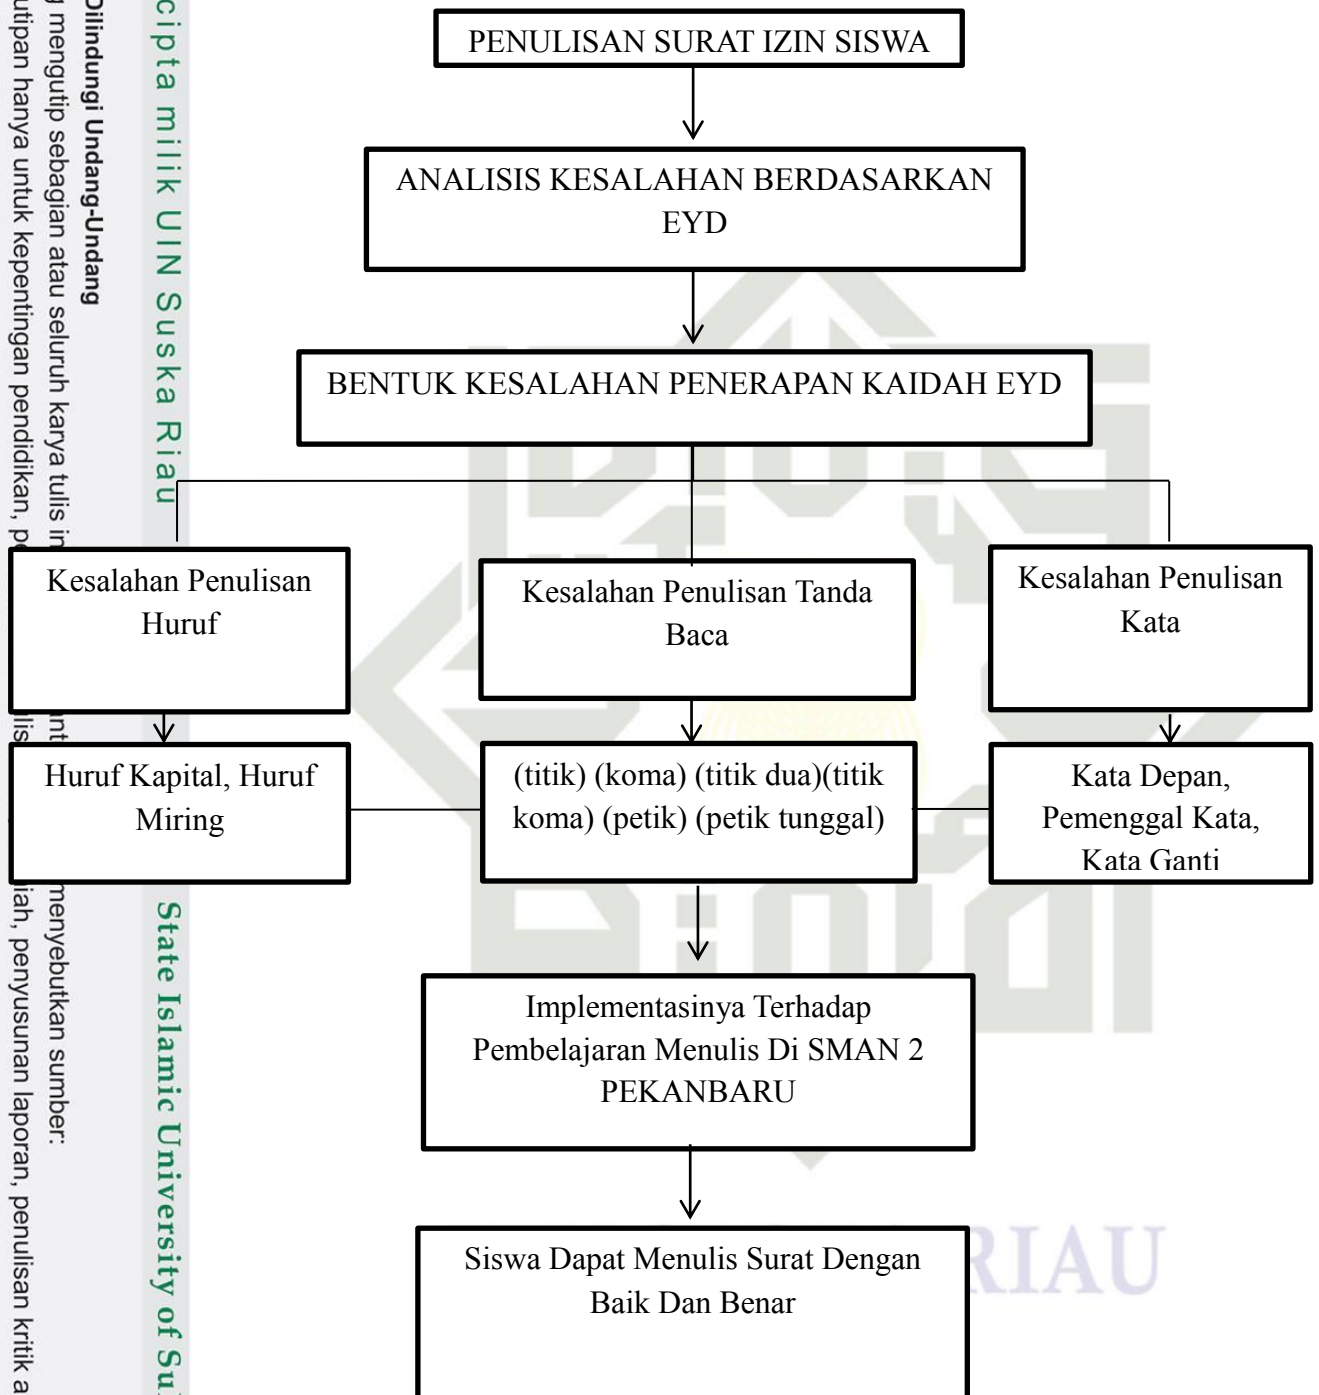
Dilindungi Undang-Undang
g mengutip sebagian atau seluruh karya tulis in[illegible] menyebutkan sumber:
utipan hanya untuk kepentingan pendidikan, p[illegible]lis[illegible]iah, penyusunan laporan, penulisan kritik a

cipta milik UIN Suska Riau

State Islamic University of Su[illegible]

PENULISAN SURAT IZIN SISWA

ANALISIS KESALAHAN BERDASARKAN EYD

BENTUK KESALAHAN PENERAPAN KAIDAH EYD

Kesalahan Penulisan Huruf

Kesalahan Penulisan Tanda Baca

Kesalahan Penulisan Kata

Huruf Kapital, Huruf Miring

(titik) (koma) (titik dua)(titik koma) (petik) (petik tunggal)

Kata Depan, Pemenggal Kata, Kata Ganti

Implementasinya Terhadap Pembelajaran Menulis Di SMAN 2 PEKANBARU

Siswa Dapat Menulis Surat Dengan Baik Dan Benar

RIAU